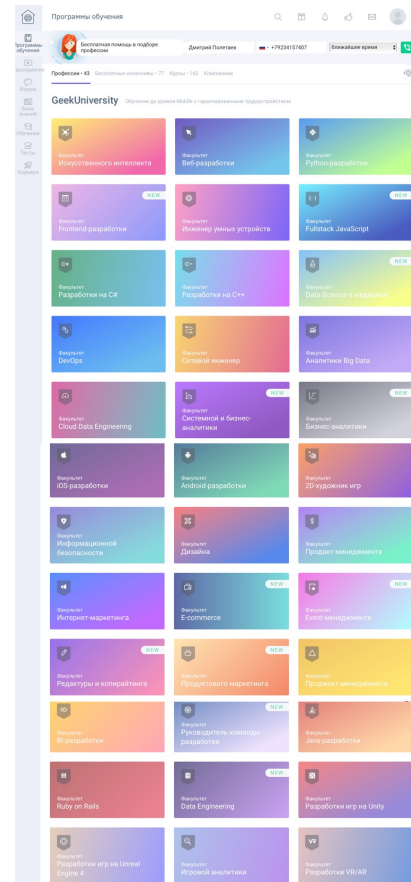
Программы обучения

Программы обучения
Вебинары
Форум
База знаний
Обучение
Тесты
Карьера

Бесплатная помощь в подборе профессии
Дмитрий Полетаев
+79234157407
Ближайшее время

Профессии · 43 Бесплатные интенсивы · 77 Курсы · 143 Компании

GeekUniversity Обучение до уровня Middle с гарантированным трудоустройством

Факультет
Искусственного интеллекта

Факультет
Веб-разработки

Факультет
Python-разработки

NEW
Факультет
Frontend-разработки

Факультет
Инженер умных устройств

NEW
Факультет
Fullstack JavaScript

Факультет
Разработки на C#

Факультет
Разработки на C++

NEW
Факультет
Data Science в медицине

Факультет
DevOps

Факультет
Сетевой инженер

Факультет
Аналитики Big Data

Факультет
Cloud Data Engineering

NEW
Факультет
Системной и бизнес-аналитики

NEW
Факультет
Бизнес-аналитики

Факультет
iOS-разработки

Факультет
Android-разработки

Факультет
2D-художник игр

Факультет
Информационной безопасности

Факультет
Дизайна

Факультет
Продакт-менеджмента

Факультет
Интернет-маркетинга

NEW
Факультет
E-commerce

NEW
Факультет
Event-менеджмента

NEW
Факультет
Редакторы и копирайтинга

Факультет
Продуктового маркетинга

Факультет
Проджект менеджмента

Факультет
BI-разработки

NEW
Факультет
Руководитель команды разработки

Факультет
Java-разработки

Факультет
Ruby on Rails

NEW
Факультет
Data Engineering

Факультет
Разработки игр на Unity

Факультет
Разработки игр на Unreal Engine 4

Факультет
Игровой аналитики

Факультет
Разработки VR/AR